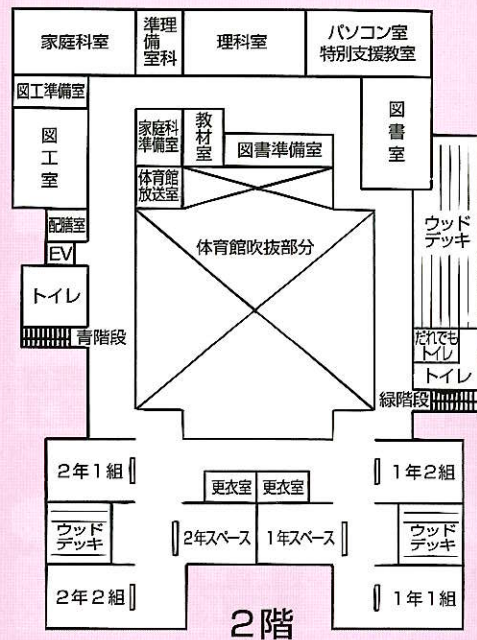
家庭科室
準理備室科
理科室
パソコン室
特別支援教室
図工準備室
図工室
家庭科準備室
教材室
図書準備室
図書室
体育館放送室
配膳室
EV
体育館吹抜部分
ウッドデッキ
トイレ
青階段
だれでもトイレ
トイレ
緑階段
2年1組
1年2組
更衣室
更衣室
ウッドデッキ
2年スペース
1年スペース
ウッドデッキ
2年2組
1年1組
2階